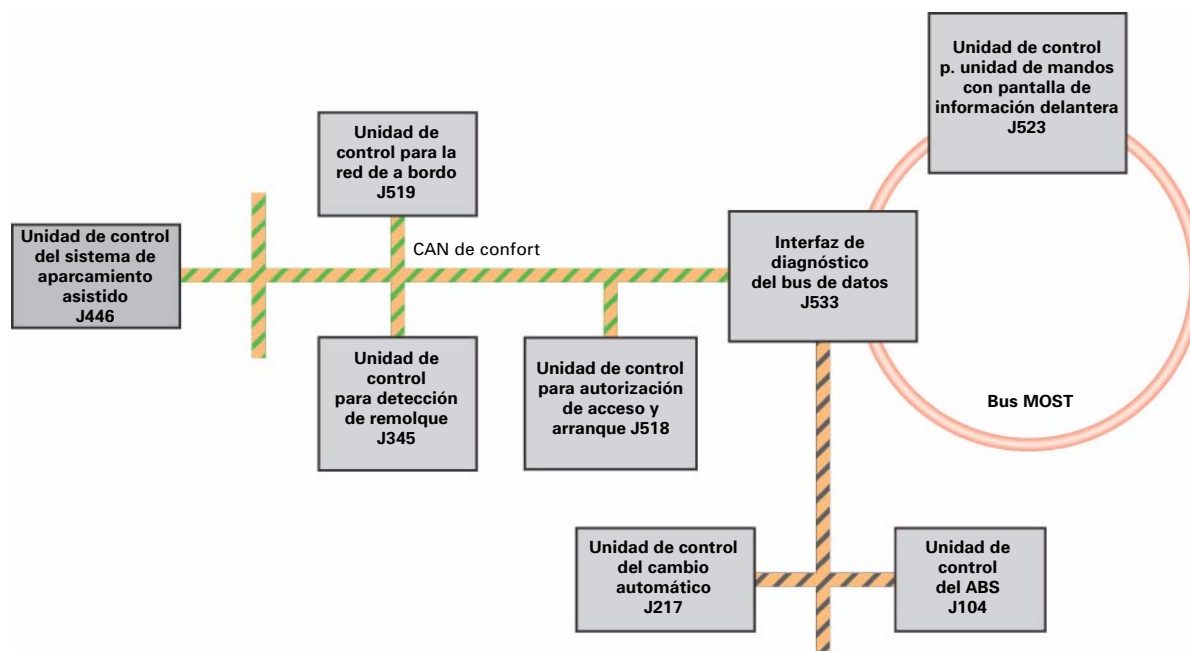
Unidad de control p. unidad de mandos con pantalla de información delantera J523

Unidad de control para la red de a bordo J519

Unidad de control del sistema de aparcamiento asistido J446

CAN de confort

Interfaz de diagnóstico del bus de datos J533

Unidad de control para detección de remolque J345

Unidad de control para autorización de acceso y arranque J518

Bus MOST

Unidad de control del cambio automático J217

Unidad de control del ABS J104